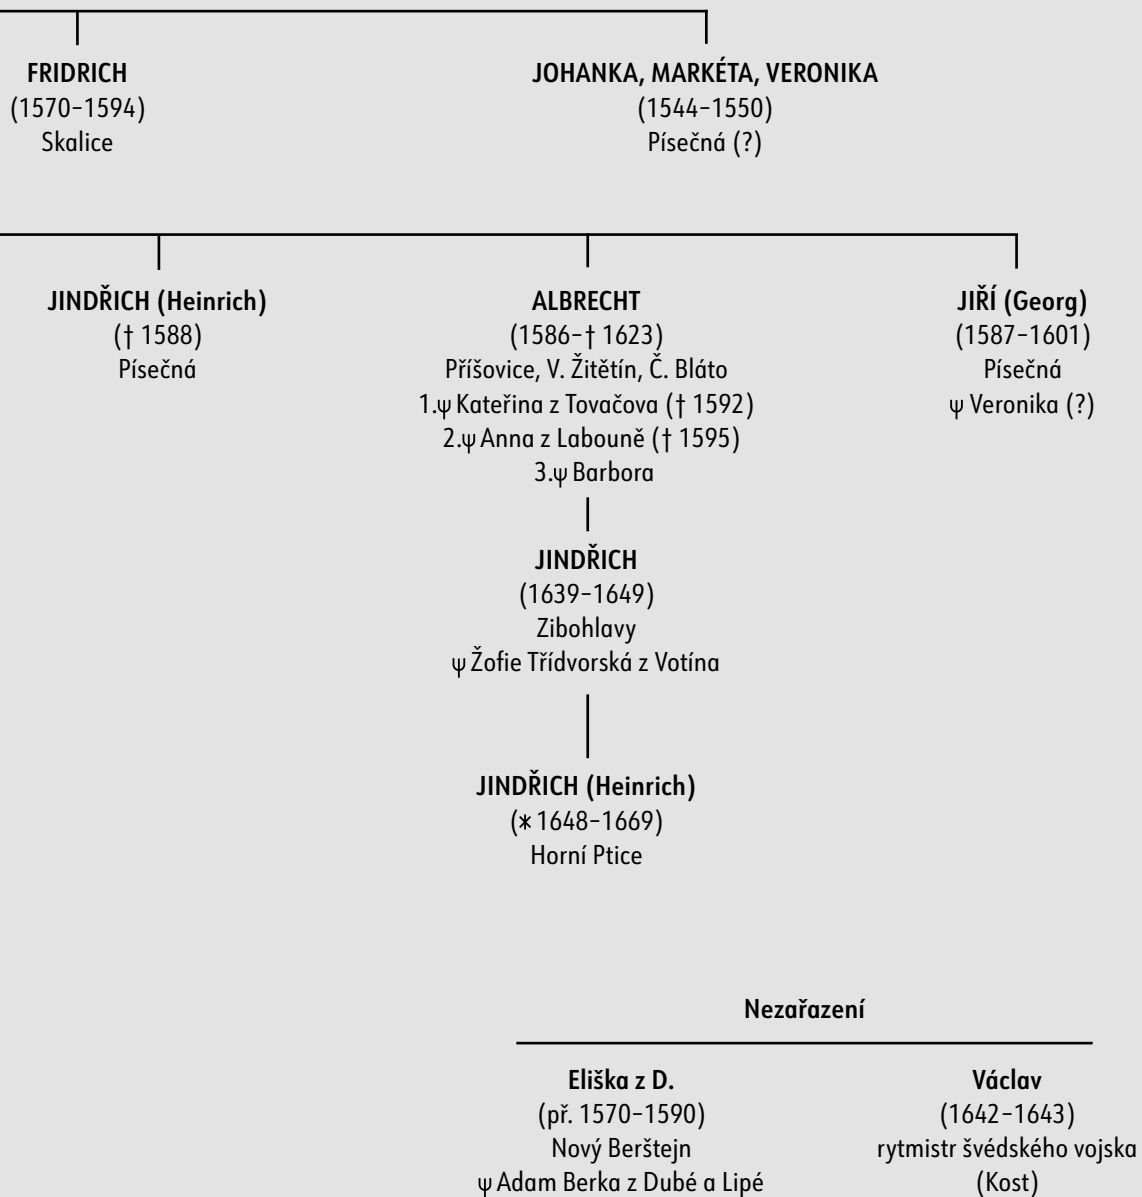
FRIDRICH
(1570–1594)
Skalice

JOHANKA, MARKÉTA, VERONIKA
(1544–1550)
Písečná (?)

JINDŘICH (Heinrich)
(† 1588)
Písečná

ALBRECHT
(1586–† 1623)
Příšovice, V. Žitětín, Č. Bláto
1.ψ Kateřina z Tovačova († 1592)
2.ψ Anna z Labouně († 1595)
3.ψ Barbora

JIŘÍ (Georg)
(1587–1601)
Písečná
ψ Veronika (?)

JINDŘICH
(1639–1649)
Zibohlavy
ψ Žofie Třídvorská z Votína

JINDŘICH (Heinrich)
(∗ 1648–1669)
Horní Ptice

Nezařazení

Eliška z D.
(př. 1570–1590)
Nový Berštejn
ψ Adam Berka z Dubé a Lipé

Václav
(1642–1643)
rytmistr švédského vojska
(Kost)